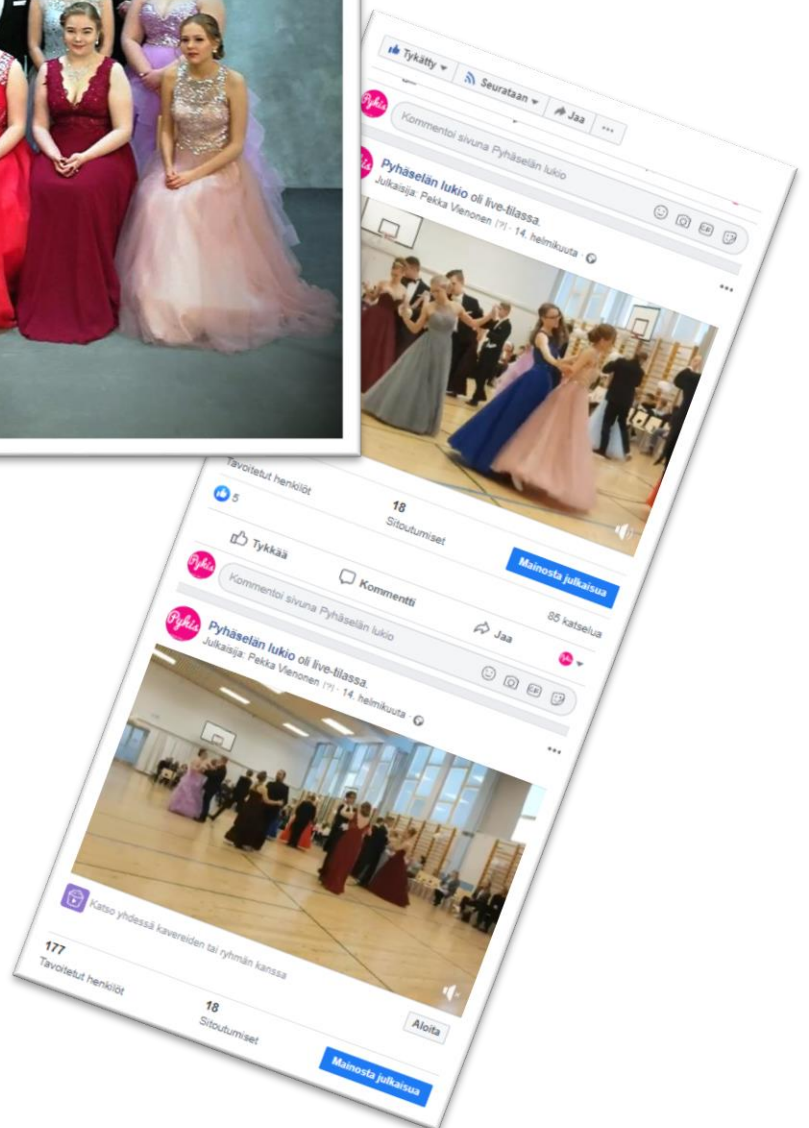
Tykätty
Seurataan
Jaa
...

Kommentoi sivuna Pyhäselän lukio

Pyhäselän lukio oli live-tilassa.
Julkaisija: Pekka Vienonen (?) · 14. helmikuuta ·

Tavoitetut henkilöt
5
18
Sitoutumiset
Tykkää
Kommentti
Jaa
Mainosta julkaisua
85 katselua

Kommentoi sivuna Pyhäselän lukio

Pyhäselän lukio oli live-tilassa.
Julkaisija: Pekka Vienonen (?) · 14. helmikuuta ·

Katso yhdessä kavereiden tai ryhmän kanssa
Aloita
177
Tavoitetut henkilöt
18
Sitoutumiset
Mainosta julkaisua